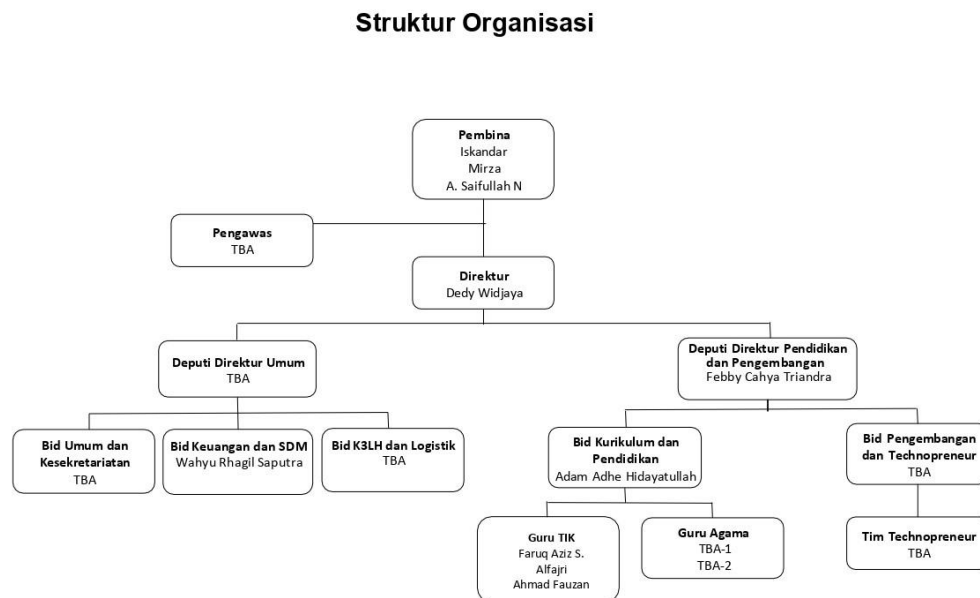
Struktur Organisasi

Pembina
Iskandar
Mirza
A. Saifullah N

Pengawas
TBA

Direktur
Dedy Widjaya

Deputi Direktur Umum
TBA

Deputi Direktur Pendidikan dan Pengembangan
Febby Cahya Triandra

Bid Umum dan Kesekretariatan
TBA

Bid Keuangan dan SDM
Wahyu Rhagil Saputra

Bid K3LH dan Logistik
TBA

Bid Kurikulum dan Pendidikan
Adam Adhe Hidayatullah

Bid Pengembangan dan Technopreneur
TBA

Guru TIK
Faruq Aziz S.
Alfajri
Ahmad Fauzan

Guru Agama
TBA-1
TBA-2

Tim Technopreneur
TBA